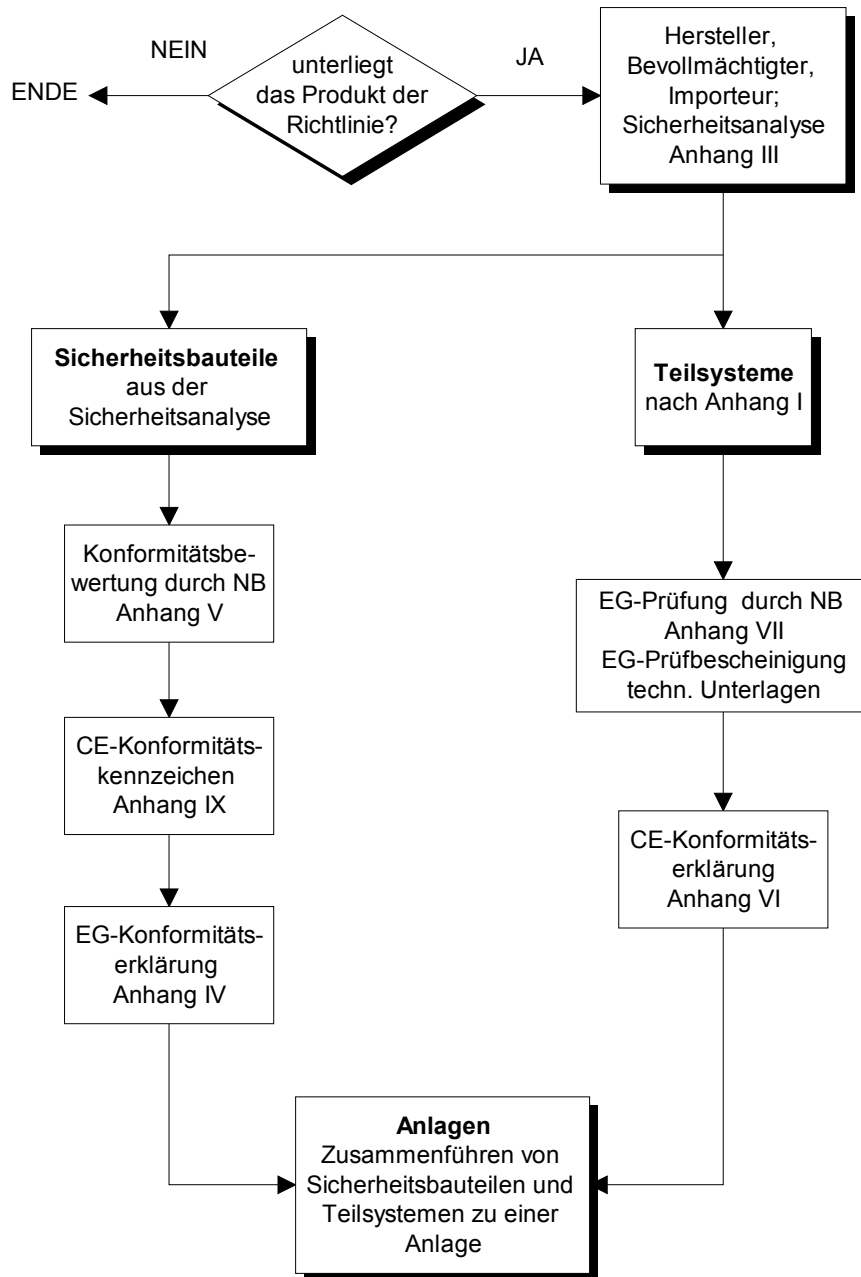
NEIN

ENDE

unterliegt das Produkt der Richtlinie?

JA

Hersteller, Bevollmächtigter, Importeur; Sicherheitsanalyse Anhang III

**Sicherheitsbauteile** aus der Sicherheitsanalyse

Konformitätsbewertung durch NB Anhang V

CE-Konformitätskennzeichen Anhang IX

EG-Konformitätserklärung Anhang IV

**Teilsysteme** nach Anhang I

EG-Prüfung durch NB Anhang VII EG-Prüfbescheinigung techn. Unterlagen

CE-Konformitätserklärung Anhang VI

**Anlagen** Zusammenführen von Sicherheitsbauteilen und Teilsystemen zu einer Anlage